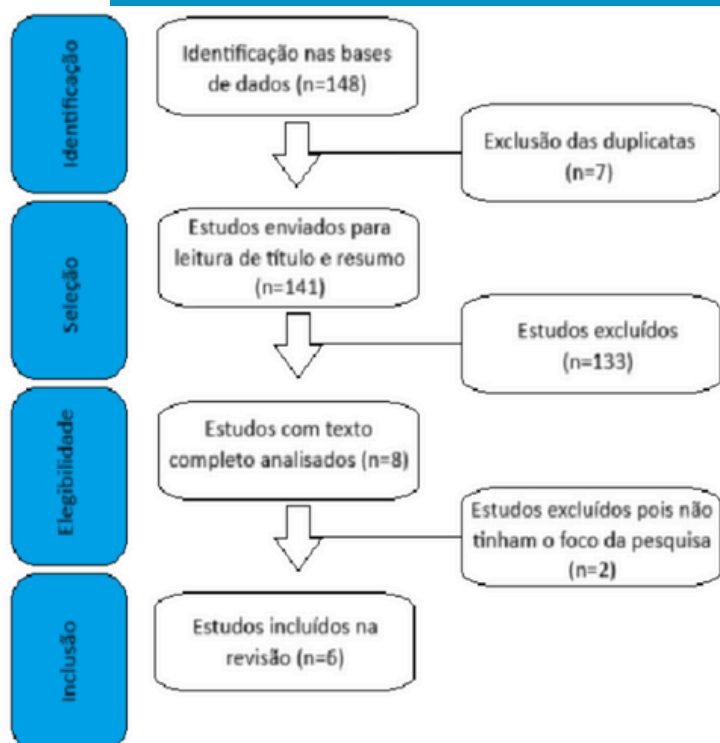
Identificação

Identificação nas bases de dados (n=148)

Exclusão das duplicatas (n=7)

Seleção

Estudos enviados para leitura de título e resumo (n=141)

Estudos excluídos (n=133)

Elegibilidade

Estudos com texto completo analisados (n=8)

Estudos excluídos pois não tinham o foco da pesquisa (n=2)

Inclusão

Estudos incluídos na revisão (n=6)